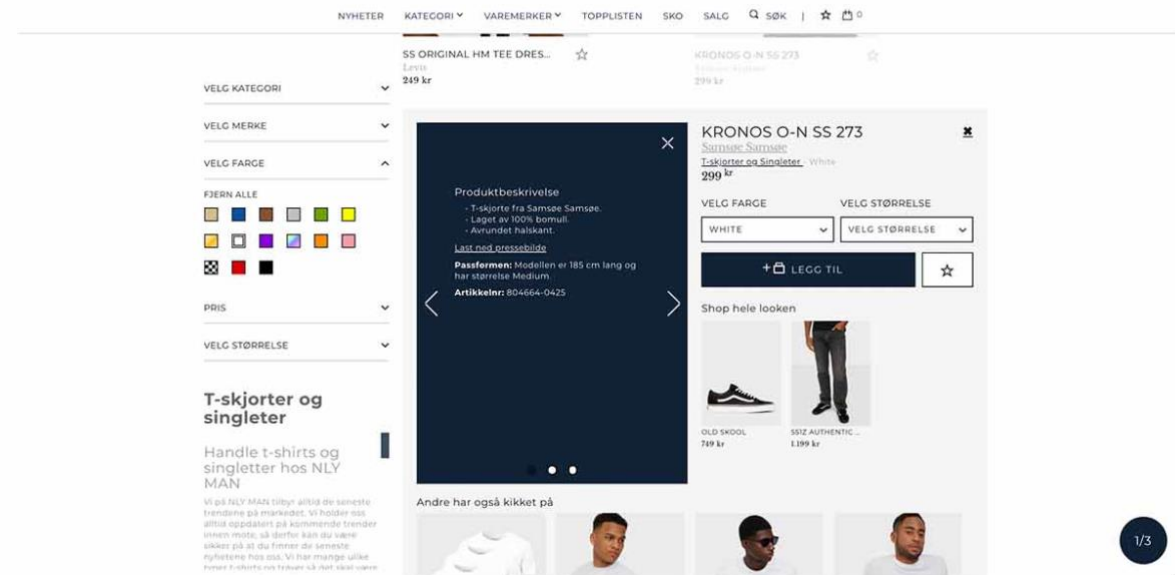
NYHETER KATEGORI VAREMERKER TOPPLISTEN SKO SALG SØK | 0

SS ORIGINAL HM TEE DRES...
Levis
249 kr

KRONOS O-N SS 273
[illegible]
299 kr

VELG KATEGORI
VELG MERKE
VELG FARGE
FJERN ALLE
PRIS
VELG STØRRELSE

T-skjorter og singleter

Handle t-shirts og singletter hos NLY MAN

Vi på NLY MAN tilbyr alltid de seneste trendene på markedet. Vi holder oss alltid oppdatert på kommende trender innen mote, så derfor kan du være sikker på at du finner de seneste nyhetene hos oss. Vi har mange ulike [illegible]

Produktbeskrivelse
- T-skjorte fra Samsøe Samsøe.
- Laget av 100% bomull.
- Avrundet halskant.
Last ned pressebilde
Passformen: Modellen er 185 cm lang og har størrelse Medium.
Artikkelnr: 804664-0425

KRONOS O-N SS 273
Samsøe Samsøe
T-skjorter og Singleter · White
299 kr
VELG FARGE
WHITE
VELG STØRRELSE
VELG STØRRELSE
LEGG TIL
Shop hele looken
OLD SKOOL
749 kr
5512 AUTHENTIC ...
1.199 kr

Andre har også kikket på

1/3